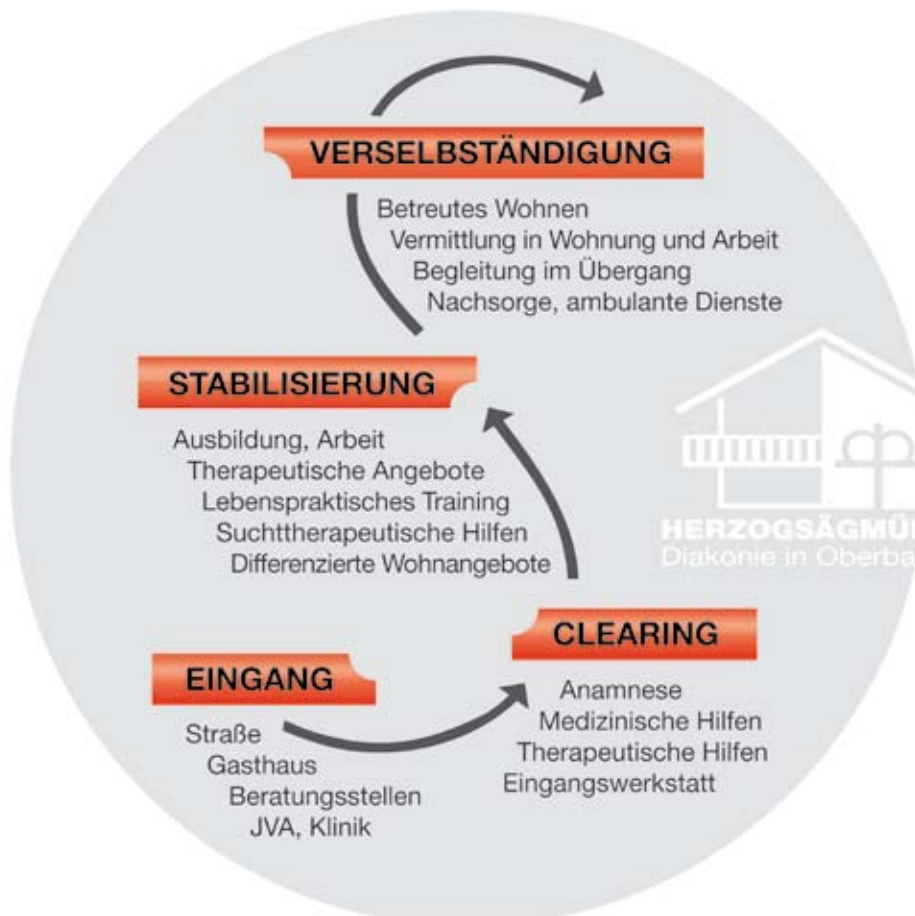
VERSELBSTÄNDIGUNG

Betreutes Wohnen
Vermittlung in Wohnung und Arbeit
Begleitung im Übergang
Nachsorge, ambulante Dienste

STABILISIERUNG

Ausbildung, Arbeit
Therapeutische Angebote
Lebenspraktisches Training
Suchttherapeutische Hilfen
Differenzierte Wohnangebote

HERZOGSÄGMÜ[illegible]
Diakonie in Oberba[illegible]

CLEARING

Anamnese
Medizinische Hilfen
Therapeutische Hilfen
Eingangswerkstatt

EINGANG

Straße
Gasthaus
Beratungsstellen
JVA, Klinik